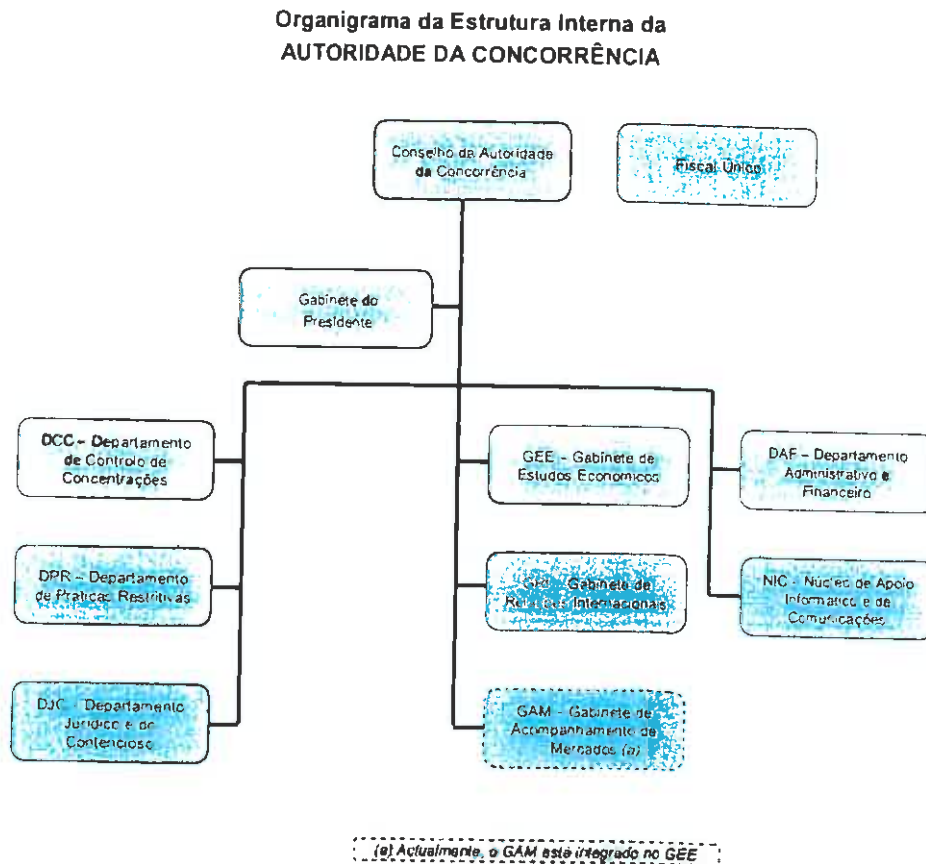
Organigrama da Estrutura Interna da
AUTORIDADE DA CONCORRÊNCIA

Conselho da Autoridade da Concorrência

Fiscal Único

Gabinete do Presidente

DCC – Departamento de Controlo de Concentrações

DPR – Departamento de Praticas Restritivas

DJC – Departamento Jurídico e de Contencioso

GEE – Gabinete de Estudos Economicos

GRI – Gabinete de Relações Internacionais

GAM – Gabinete de Acompanhamento de Mercados (a)

DAF – Departamento Administrativo e Financeiro

NIC – Núcleo de Apoio Informatico e de Comunicações

(a) Actualmente, o GAM está integrado no GEE